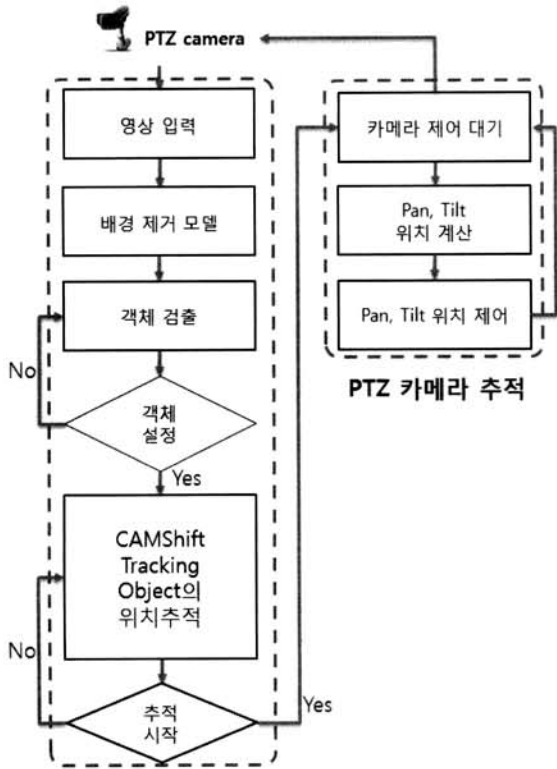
PTZ camera

영상 입력

배경 제거 모델

객체 검출

No

객체 설정

Yes

CAMShift Tracking Object의 위치추적

No

추적 시작

Yes

카메라 제어 대기

Pan, Tilt 위치 계산

Pan, Tilt 위치 제어

PTZ 카메라 추적